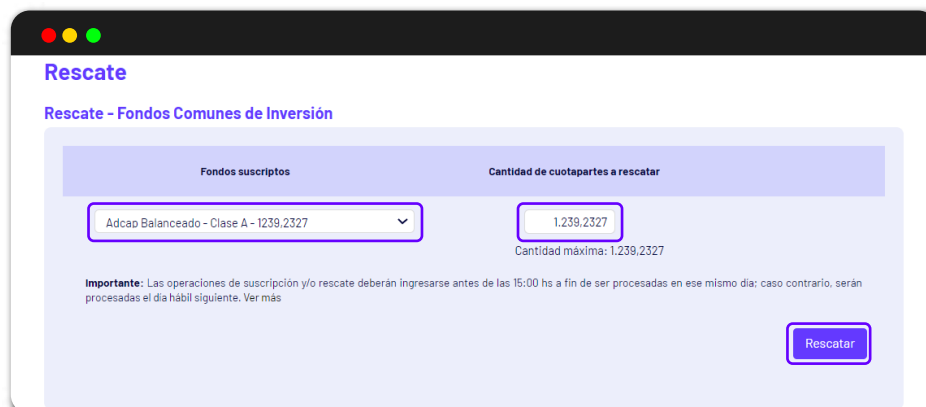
Rescate

Rescate - Fondos Comunes de Inversión

| Fondos suscriptos | Cantidad de cuotapartes a rescatar |
|---|---|
| Adcap Balanceado - Clase A - 1239,2327 | 1.239,2327 |

Cantidad máxima: 1.239,2327

**Importante**: Las operaciones de suscripción y/o rescate deberán ingresarse antes de las 15:00 hs a fin de ser procesadas en ese mismo día; caso contrario, serán procesadas el día hábil siguiente. Ver más

Rescatar